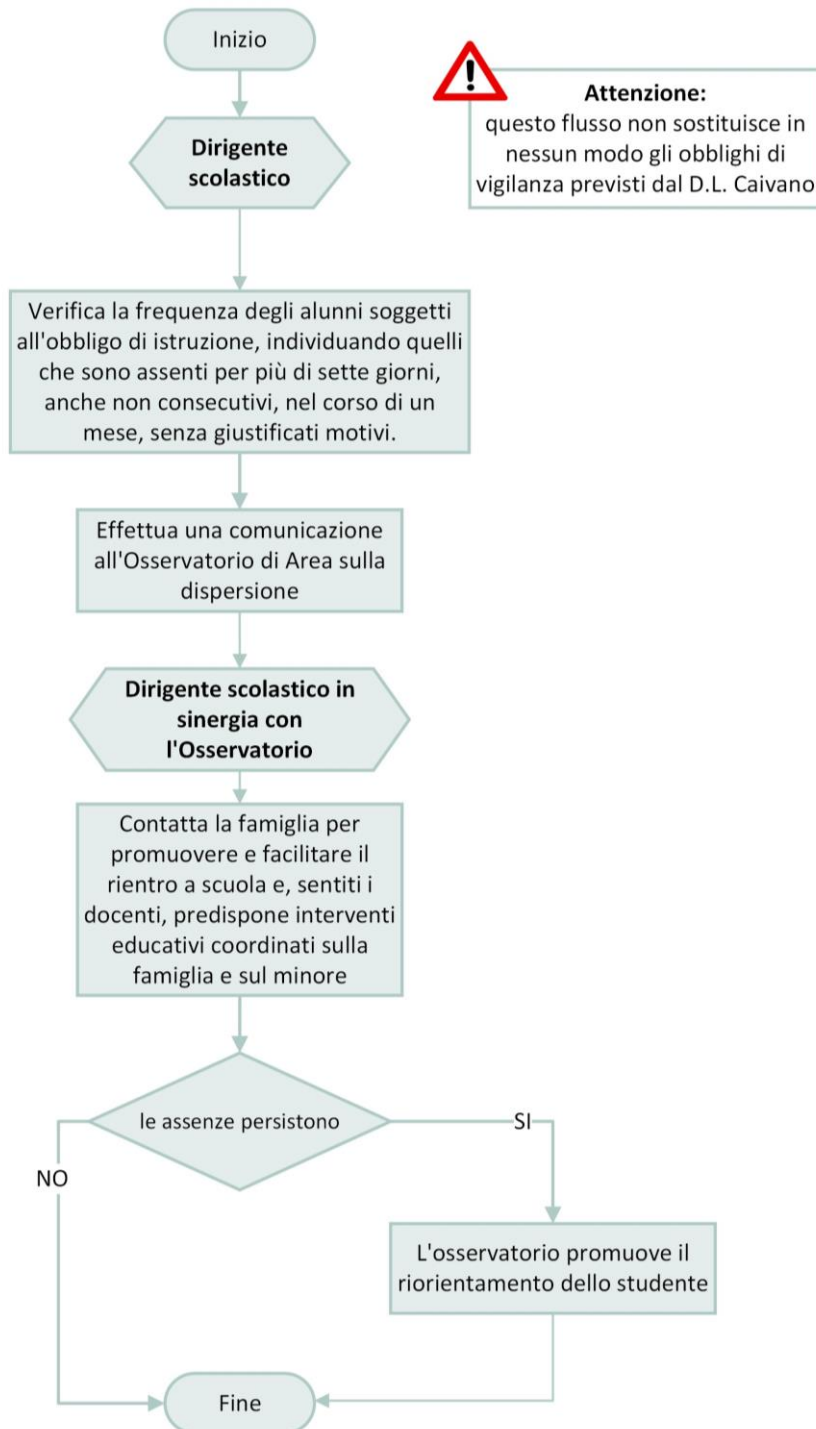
Inizio

Attenzione:
questo flusso non sostituisce in nessun modo gli obblighi di vigilanza previsti dal D.L. Caivano

Dirigente scolastico

Verifica la frequenza degli alunni soggetti all'obbligo di istruzione, individuando quelli che sono assenti per più di sette giorni, anche non consecutivi, nel corso di un mese, senza giustificati motivi.

Effettua una comunicazione all'Osservatorio di Area sulla dispersione

Dirigente scolastico in sinergia con l'Osservatorio

Contatta la famiglia per promuovere e facilitare il rientro a scuola e, sentiti i docenti, predispone interventi educativi coordinati sulla famiglia e sul minore

le assenze persistono

SI

NO

L'osservatorio promuove il riorientamento dello studente

Fine